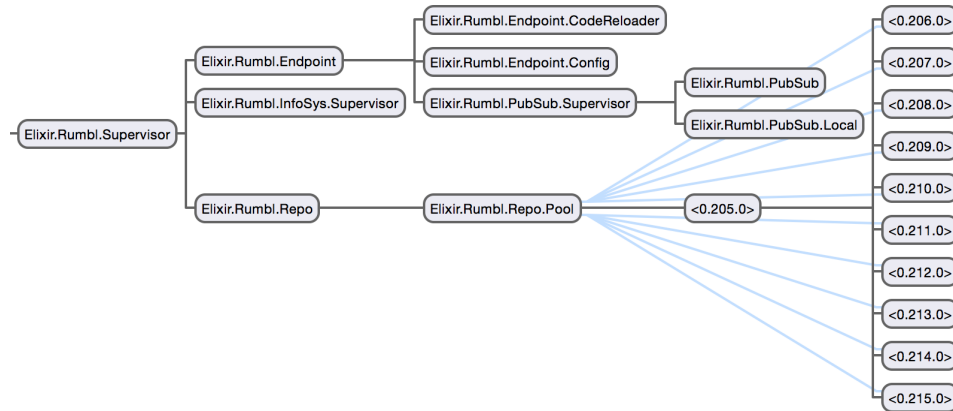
Elixir.Rumbl.Supervisor

Elixir.Rumbl.Endpoint

Elixir.Rumbl.InfoSys.Supervisor

Elixir.Rumbl.Repo

Elixir.Rumbl.Endpoint.CodeReloader

Elixir.Rumbl.Endpoint.Config

Elixir.Rumbl.PubSub.Supervisor

Elixir.Rumbl.Repo.Pool

Elixir.Rumbl.PubSub

Elixir.Rumbl.PubSub.Local

<0.205.0>

<0.206.0>

<0.207.0>

<0.208.0>

<0.209.0>

<0.210.0>

<0.211.0>

<0.212.0>

<0.213.0>

<0.214.0>

<0.215.0>